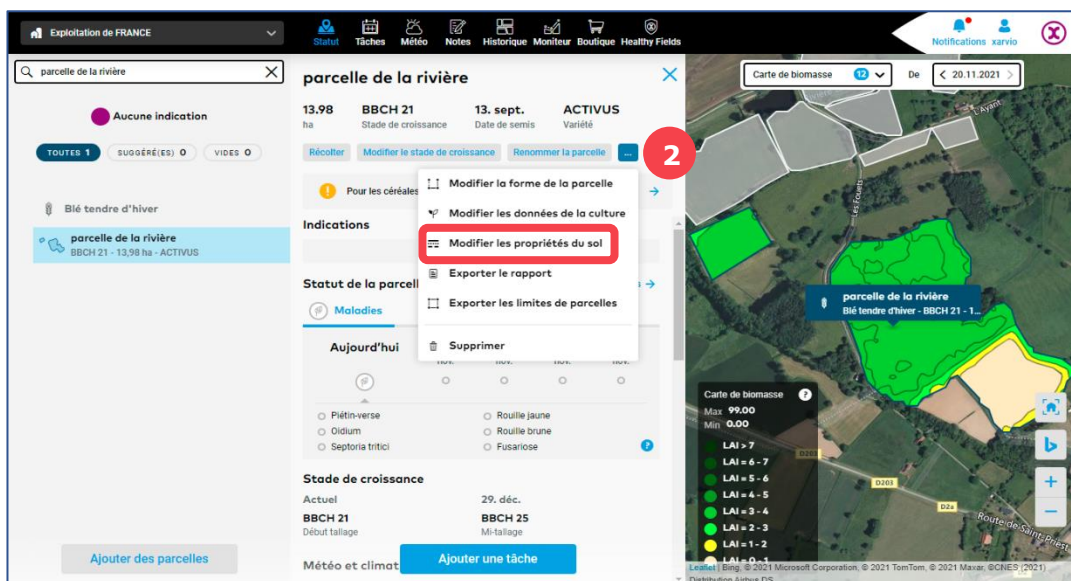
Exploitation de FRANCE

Statut Tâches Météo Notes Historique Moniteur Boutique Healthy Fields

Notifications xarvio

parcelle de la rivière

Aucune indication

TOUTES 1 SUGGÉRÉ(ES) 0 VIDES 0

Blé tendre d'hiver

parcelle de la rivière
BBCH 21 - 13,98 ha - ACTIVUS

Ajouter des parcelles

parcelle de la rivière

| 13.98 | BBCH 21 | 13. sept. | ACTIVUS |
|---|---|---|---|
| ha | Stade de croissance | Date de semis | Variété |

Récolter Modifier le stade de croissance Renommer la parcelle ...

2

Pour les céréales

Indications

Statut de la parcell

Maladies

Aujourd'hui nov. nov. nov. nov.

Piétin-verse
Oïdium
Septoria tritici
Rouille jaune
Rouille brune
Fusariose

Stade de croissance

Actuel
BBCH 21
Début tallage

29. déc.
BBCH 25
Mi-tallage

Météo et climat

Ajouter une tâche

Modifier la forme de la parcelle
Modifier les données de la culture
Modifier les propriétés du sol
Exporter le rapport
Exporter les limites de parcelles
Supprimer

Carte de biomasse 12 De 20.11.2021

L'Ayant
Les Fouets

parcelle de la rivière
Blé tendre d'hiver - BBCH 21 - 1...

Carte de biomasse
Max 99.00
Min 0.00
LAI > 7
LAI = 6 - 7
LAI = 5 - 6
LAI = 4 - 5
LAI = 3 - 4
LAI = 2 - 3
LAI = 1 - 2
LAI = 0 - 1

D203
D203
D2a
Route de Saint-Priest

Leaflet | Bing, © 2021 Microsoft Corporation, © 2021 TomTom, © 2021 Maxar, ©CNES (2021) Distribution Airbus DS